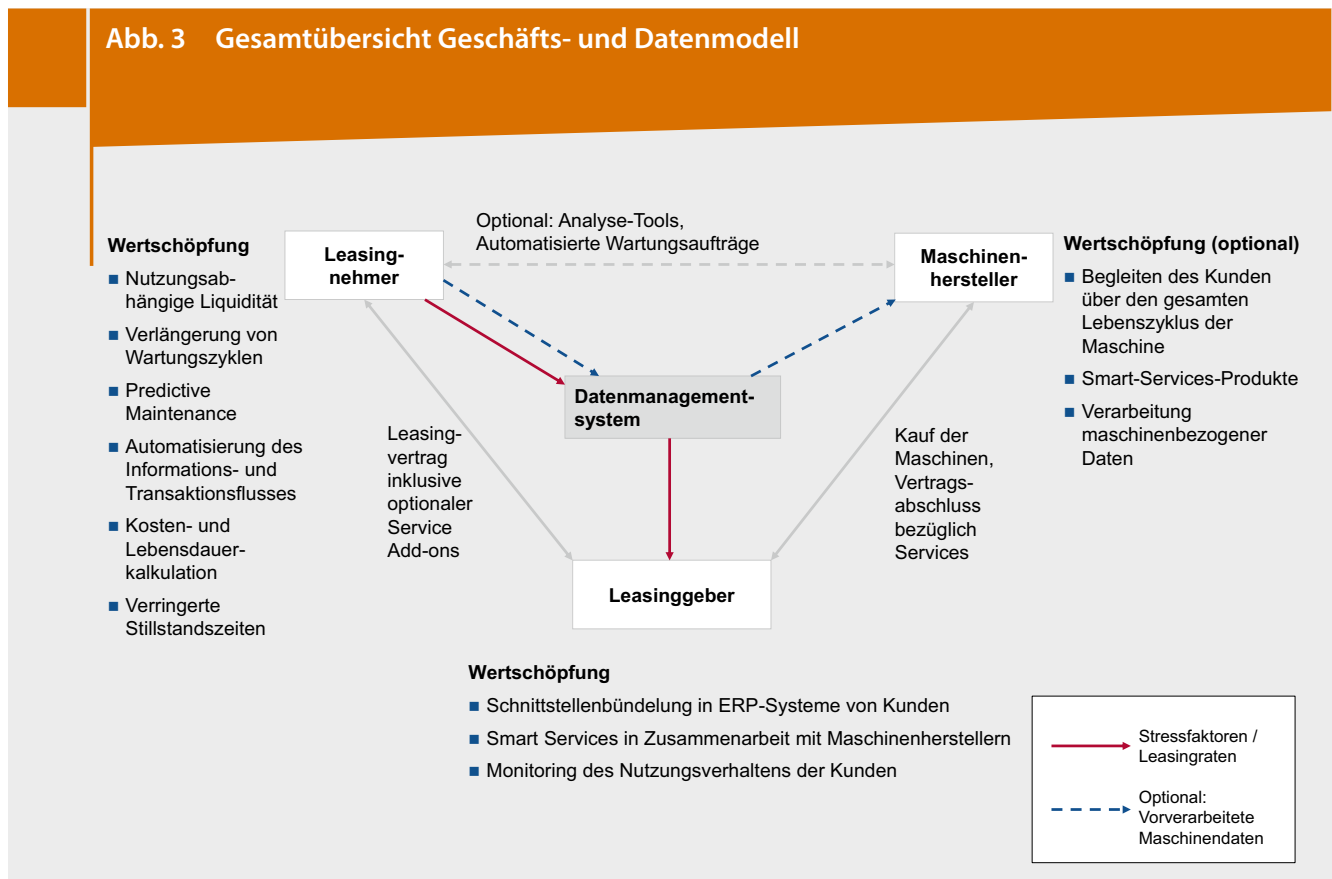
Abb. 3 Gesamtübersicht Geschäfts- und Datenmodell

Wertschöpfung
■ Nutzungsabhängige Liquidität
■ Verlängerung von Wartungszyklen
■ Predictive Maintenance
■ Automatisierung des Informations- und Transaktionsflusses
■ Kosten- und Lebensdauerkalkulation
■ Verringerte Stillstandszeiten

Leasingnehmer

Optional: Analyse-Tools, Automatisierte Wartungsaufträge

Maschinenhersteller

Wertschöpfung (optional)
■ Begleiten des Kunden über den gesamten Lebenszyklus der Maschine
■ Smart-Services-Produkte
■ Verarbeitung maschinenbezogener Daten

Datenmanagementsystem

Leasingvertrag inklusive optionaler Service Add-ons

Kauf der Maschinen, Vertragsabschluss bezüglich Services

Leasinggeber

Wertschöpfung
■ Schnittstellenbündelung in ERP-Systeme von Kunden
■ Smart Services in Zusammenarbeit mit Maschinenherstellern
■ Monitoring des Nutzungsverhaltens der Kunden

Stressfaktoren / Leasingraten

Optional: Vorverarbeitete Maschinendaten